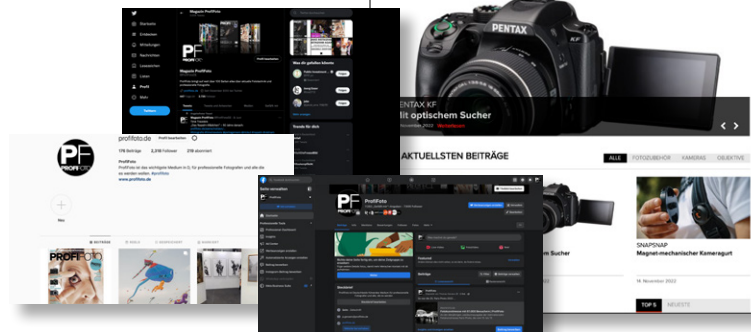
PENTAX

ENTAX KF
it optischem Sucher
ovember 2022

AKTUELLSTEN BEITRÄGE

ALLE
FOTOZUBEHÖR
KAMERAS
OBJEKTIVE

Sucher

SNAPSNAP
Magnet-mechanischer Kameragurt

16. November 2022

TOP 5
NEUESTE

Magazin ProfiFoto

Startseite
Entdecken
Mitteilungen
Nachrichten
Lesezeichen
Listen
Profil
Mehr

Magazin ProfiFoto

Wem folgen?

Trends für dich

profifoto.de
Profil bearbeiten
176 Beiträge
2.316 Follower
278 abonniert
ProfiFoto
www.profifoto.de

Neu

BEITRÄGE

ProfiFoto

Seite verwalten

Featured
Beiträge